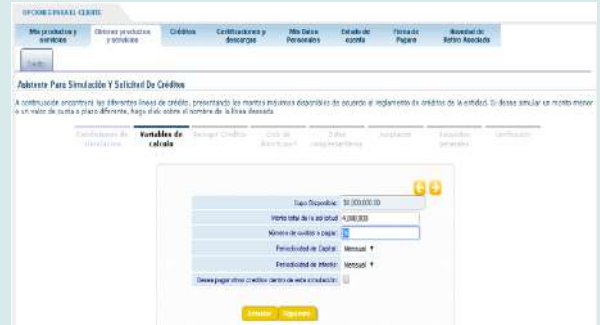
OPCIONES PARA EL CLIENTE

Mis productos y servicios | Obtener productos y servicios | Créditos | Certificaciones y descargas | Mis Datos Personales | Estado de cuenta | Firma de Pagare | Novedad de Retiro Asociado

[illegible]

Asistente Para Simulación Y Solicitud De Créditos

A continuación encontrara las diferentes lineas de crédito, presentando los montos máximos disponibles de acuerdo al reglamento de créditos de la entidad. Si desea simular un monto menor o un valor de cuota o plazo diferente, haga click sobre el nombre de la línea deseada.

Condiciones de Simulación | Variables de calculo | Escoger Crédito | Ciclo de Amortización | Datos complementarios | Aceptación | Requisitos generales | Confirmación

| | |
|---|---|
| Cupo Disponible: | $8,000,000.00 |
| Monto total de la solicitud: | 4,000,000 |
| Número de cuotas a pagar: | 36 |
| Periodicidad de Capital: | Mensual |
| Periodicidad de Interés: | Mensual |
| Desea pagar otros créditos dentro de esta simulación: | |

Limpiar | Siguiente